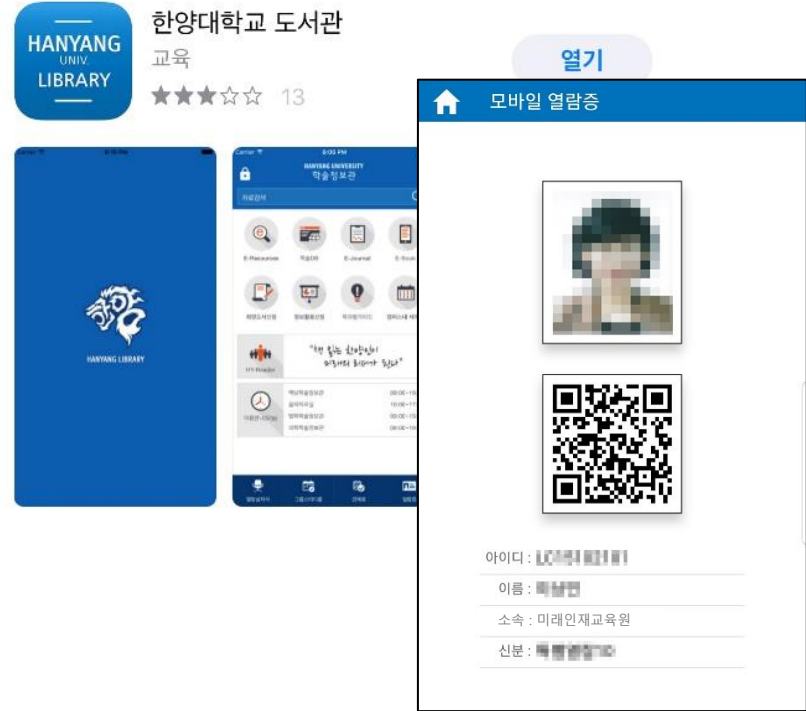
HANYANG
UNIV.
LIBRARY

한양대학교 도서관
교육
13

열기

HANYANG LIBRARY

HANYANG UNIVERSITY
학술정보관

자료검색

E-Resources
학술DB
E-Journal

HY-Reader

모바일 열람증

아이디 : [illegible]
이름 : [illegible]
소속 : 미래인재교육원
신분 : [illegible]